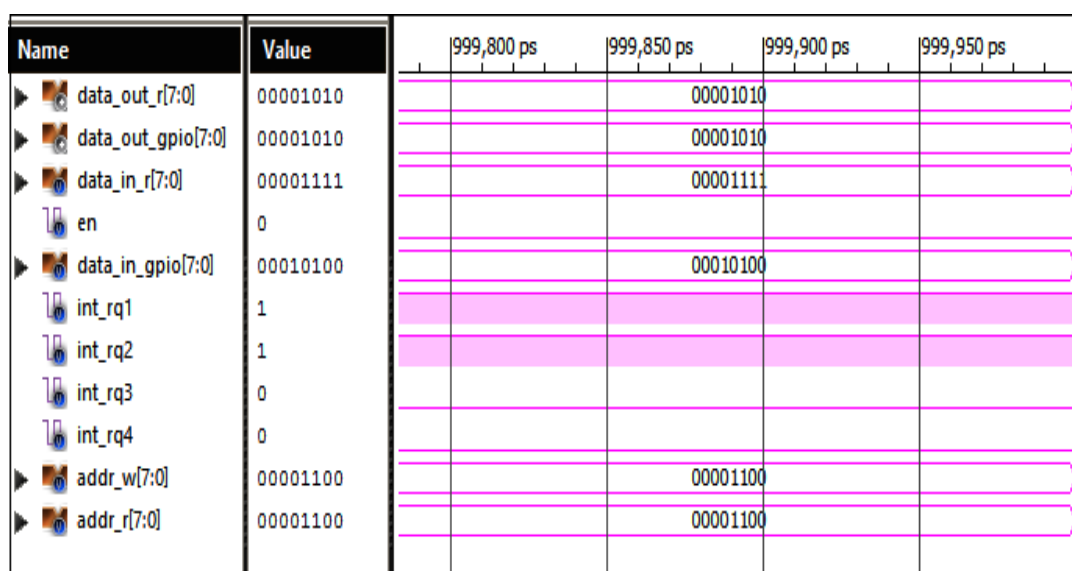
| Name | Value | 999,800 ps | 999,850 ps | 999,900 ps | 999,950 ps |
|---|---|---|---|---|---|
| data_out_r[7:0] | 00001010 | | 00001010 | | |
| data_out_gpio[7:0] | 00001010 | | 00001010 | | |
| data_in_r[7:0] | 00001111 | | 00001111 | | |
| en | 0 | | | | |
| data_in_gpio[7:0] | 00010100 | | 00010100 | | |
| int_rq1 | 1 | | | | |
| int_rq2 | 1 | | | | |
| int_rq3 | 0 | | | | |
| int_rq4 | 0 | | | | |
| addr_w[7:0] | 00001100 | | 00001100 | | |
| addr_r[7:0] | 00001100 | | 00001100 | | |